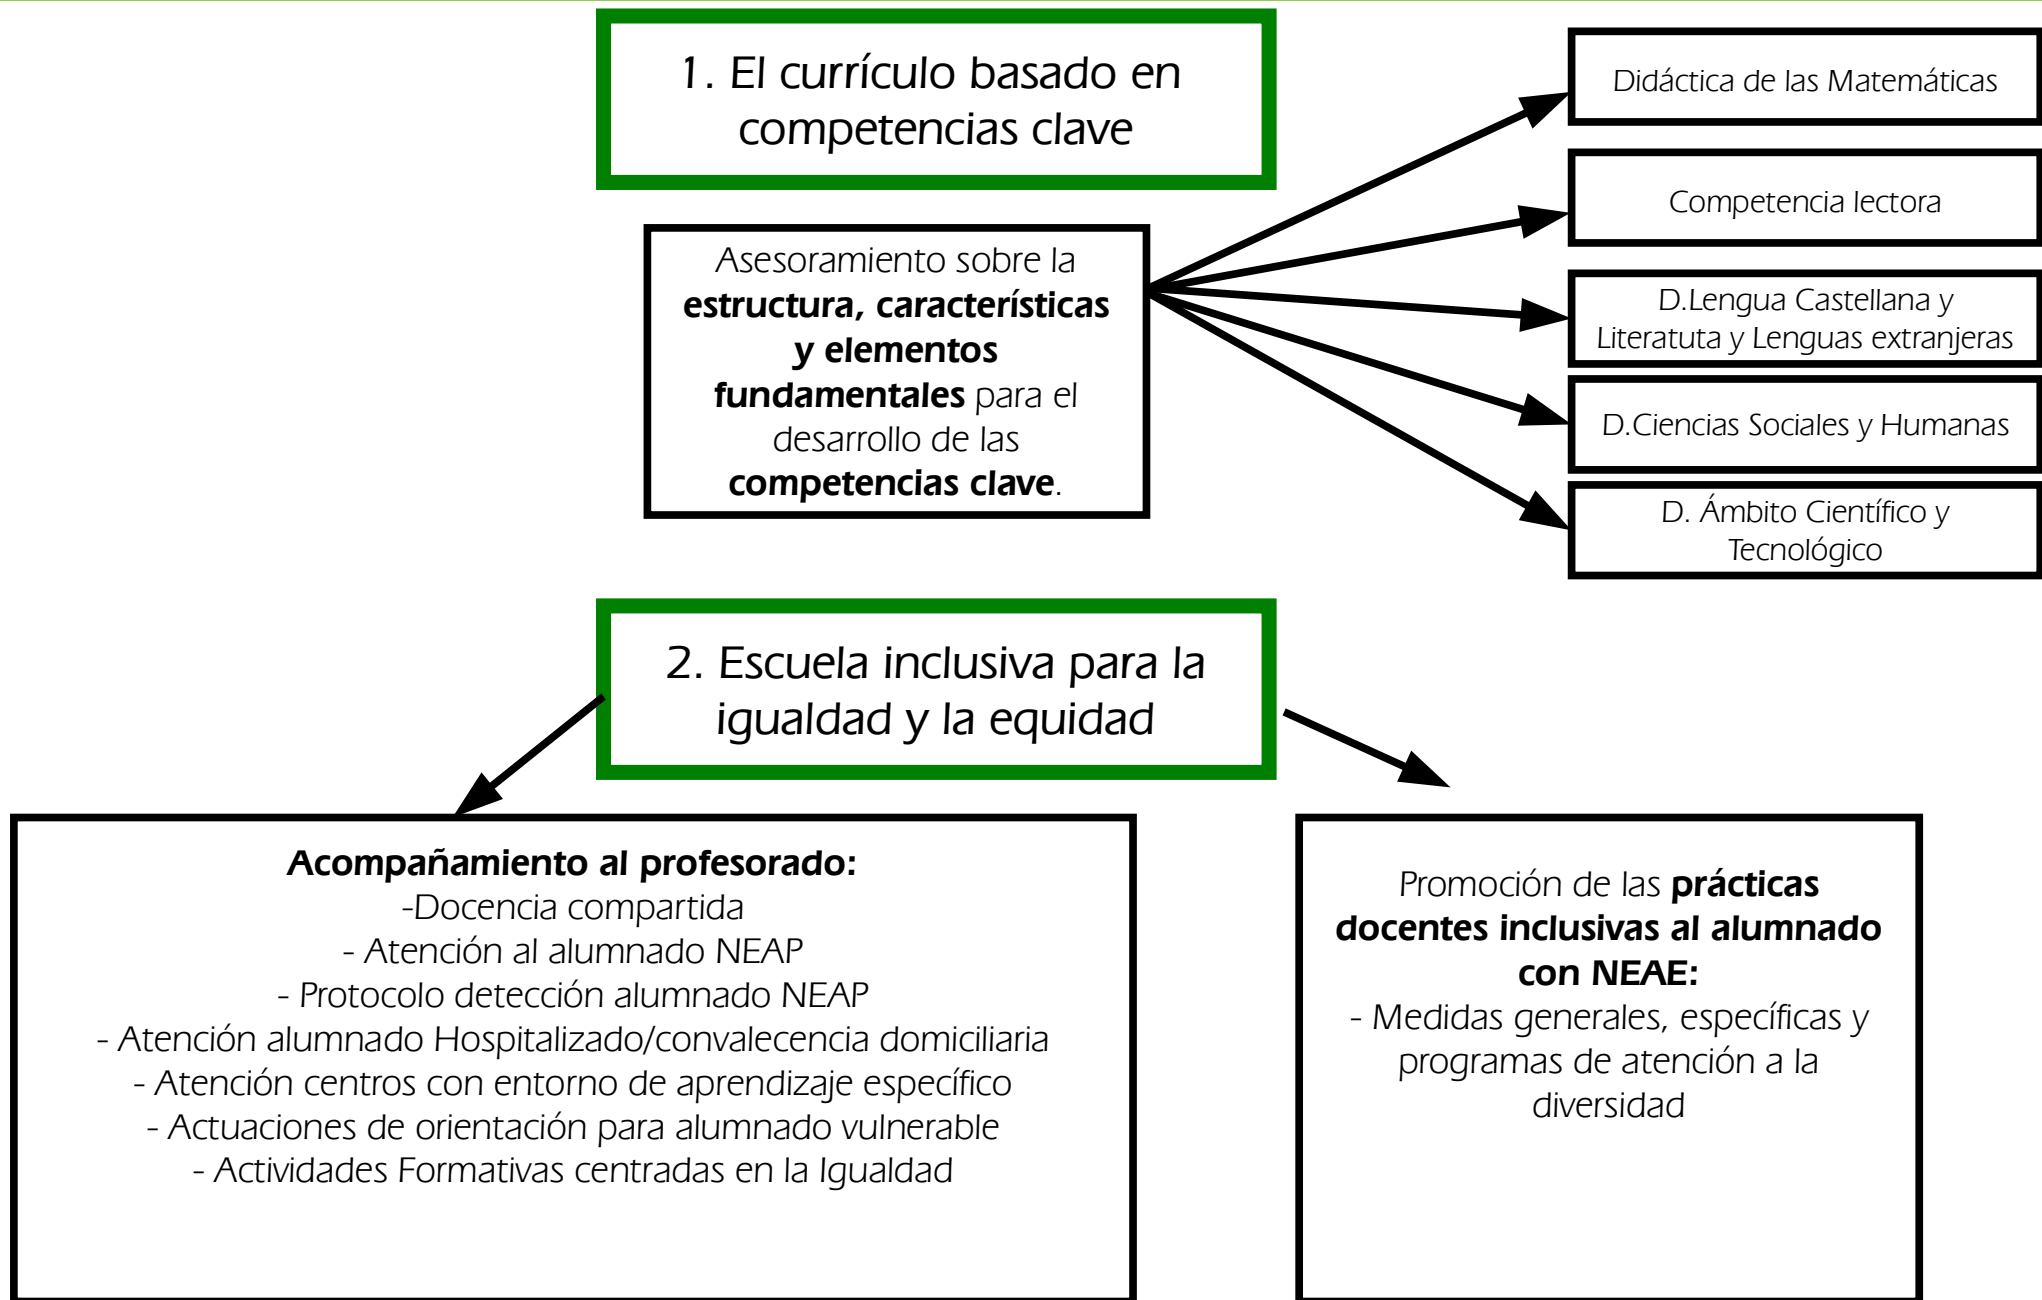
1. El currículo basado en competencias clave

Asesoramiento sobre la **estructura, características y elementos fundamentales** para el desarrollo de las **competencias clave**.

Didáctica de las Matemáticas

Competencia lectora

D.Lengua Castellana y Literatuta y Lenguas extranjeras

D.Ciencias Sociales y Humanas

D. Ámbito Científico y Tecnológico

2. Escuela inclusiva para la igualdad y la equidad

**Acompañamiento al profesorado:**
-Docencia compartida
- Atención al alumnado NEAP
- Protocolo detección alumnado NEAP
- Atención alumnado Hospitalizado/convalecencia domiciliaria
- Atención centros con entorno de aprendizaje específico
- Actuaciones de orientación para alumnado vulnerable
- Actividades Formativas centradas en la Igualdad

Promoción de las **prácticas docentes inclusivas al alumnado con NEAE:**
- Medidas generales, específicas y programas de atención a la diversidad